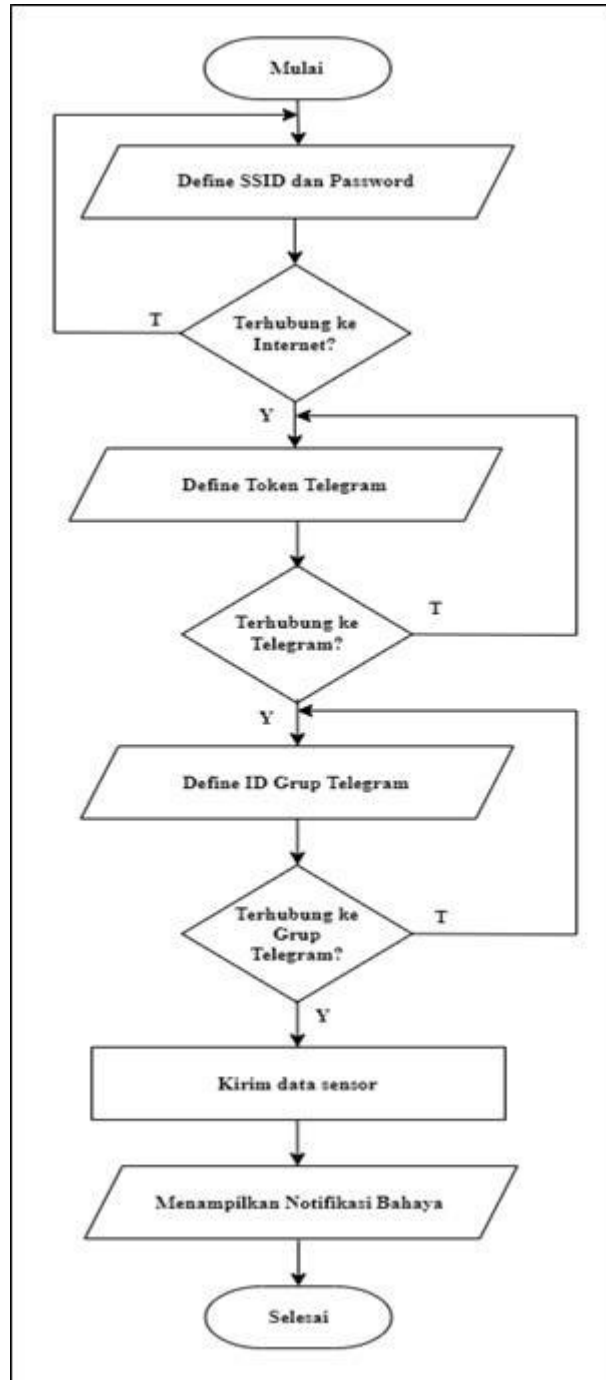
Mulai

Define SSID dan Password

T

Terhubung ke Internet?

Y

Define Token Telegram

Terhubung ke Telegram?

T

Y

Define ID Grup Telegram

Terhubung ke Grup Telegram?

T

Y

Kirim data sensor

Menampilkan Notifikasi Bahaya

Selesai